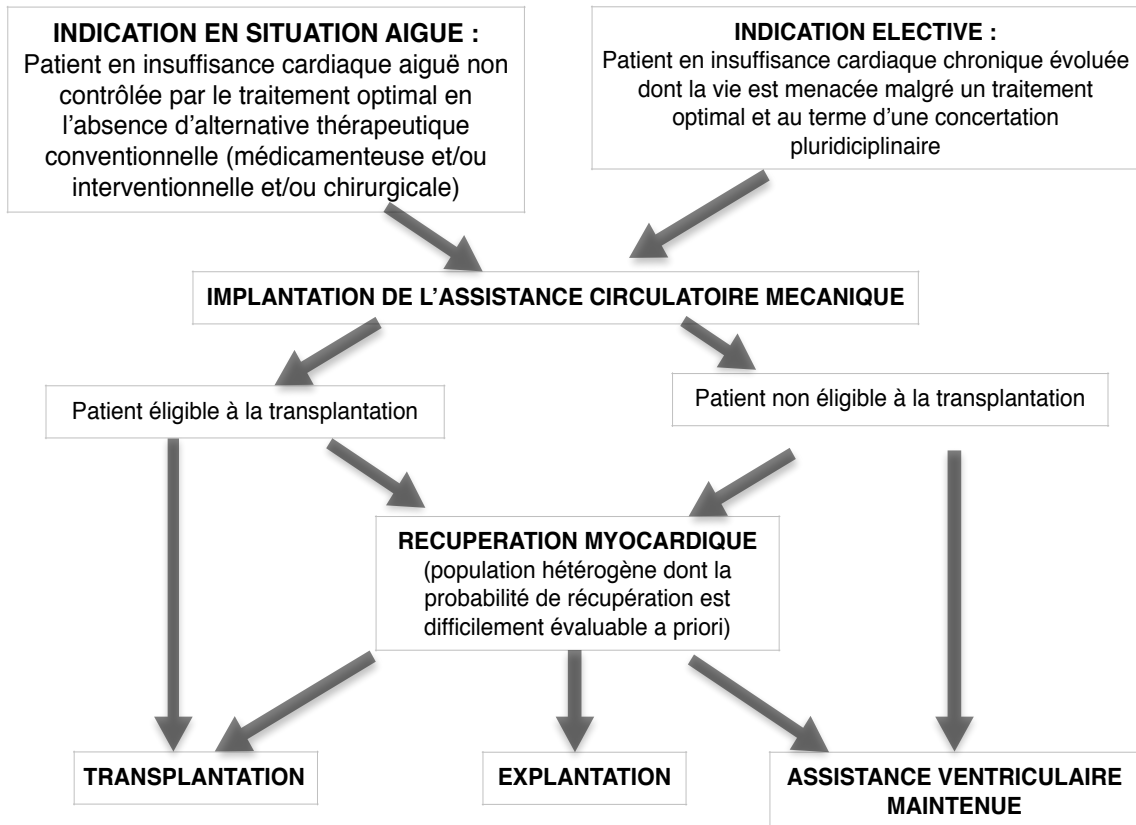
INDICATION EN SITUATION AIGUE :
Patient en insuffisance cardiaque aiguë non contrôlée par le traitement optimal en l'absence d'alternative thérapeutique conventionnelle (médicamenteuse et/ou interventionnelle et/ou chirurgicale)

INDICATION ELECTIVE :
Patient en insuffisance cardiaque chronique évoluée dont la vie est menacée malgré un traitement optimal et au terme d'une concertation pluridiciplinaire

IMPLANTATION DE L'ASSISTANCE CIRCULATOIRE MECANIQUE

Patient éligible à la transplantation

Patient non éligible à la transplantation

RECUPERATION MYOCARDIQUE
(population hétérogène dont la probabilité de récupération est difficilement évaluable a priori)

TRANSPLANTATION

EXPLANTATION

ASSISTANCE VENTRICULAIRE MAINTENUE